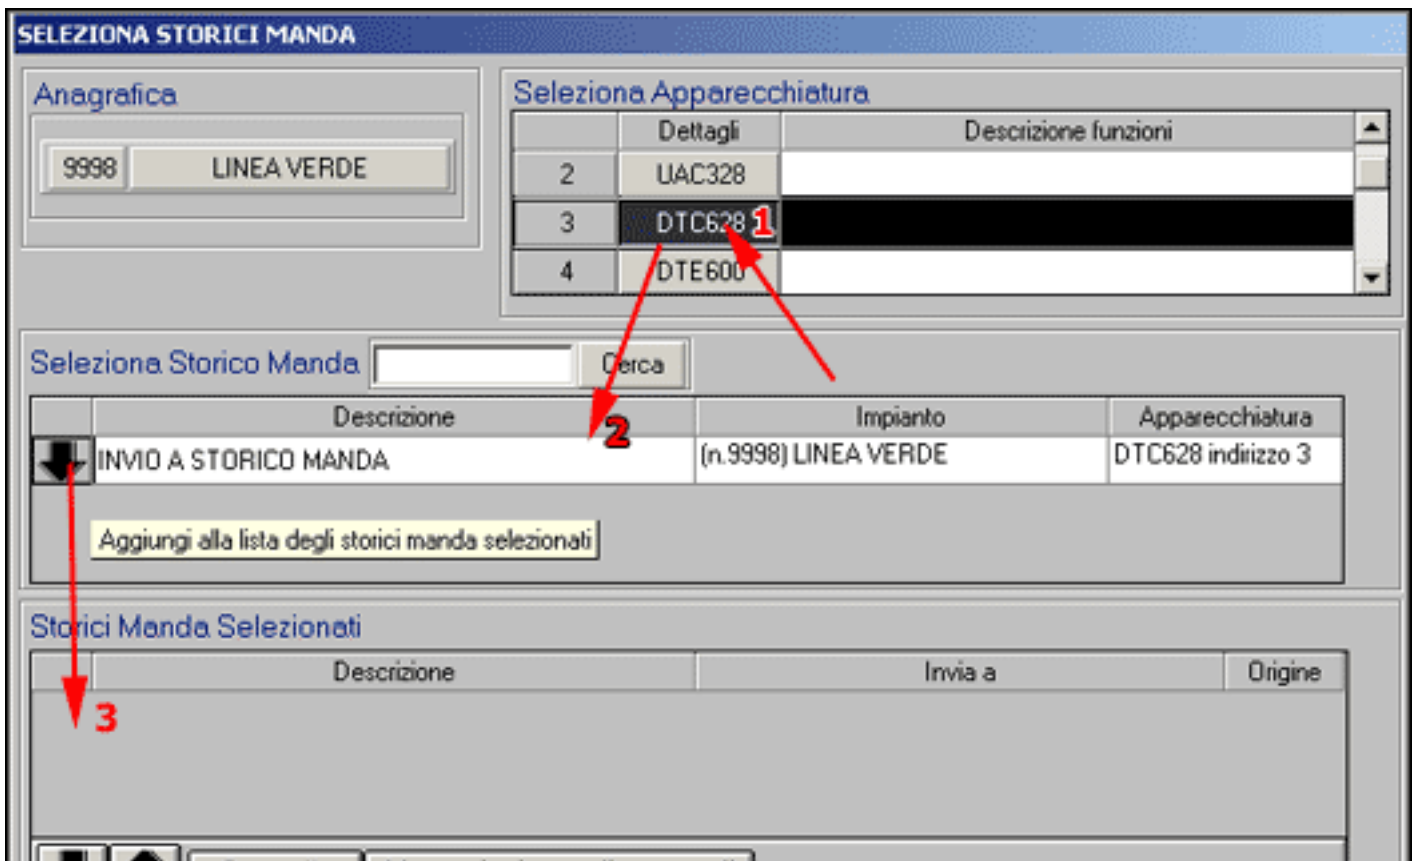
SELEZIONA STORICI MANDA

Anagrafica

9998 LINEA VERDE

Seleziona Apparecchiatura

| | Dettagli | Descrizione funzioni |
|---|---|---|
| 2 | UAC328 | |
| 3 | DTC628 | |
| 4 | DTE600 | |

1

Seleziona Storico Manda Cerca

| | Descrizione | Impianto | Apparecchiatura |
|---|---|---|---|
| | INVIO A STORICO MANDA | (n.9998) LINEA VERDE | DTC628 indirizzo 3 |

2

Aggiungi alla lista degli storici manda selezionati

Storici Manda Selezionati

| | Descrizione | Invia a | Origine |
|---|---|---|---|

3

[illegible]